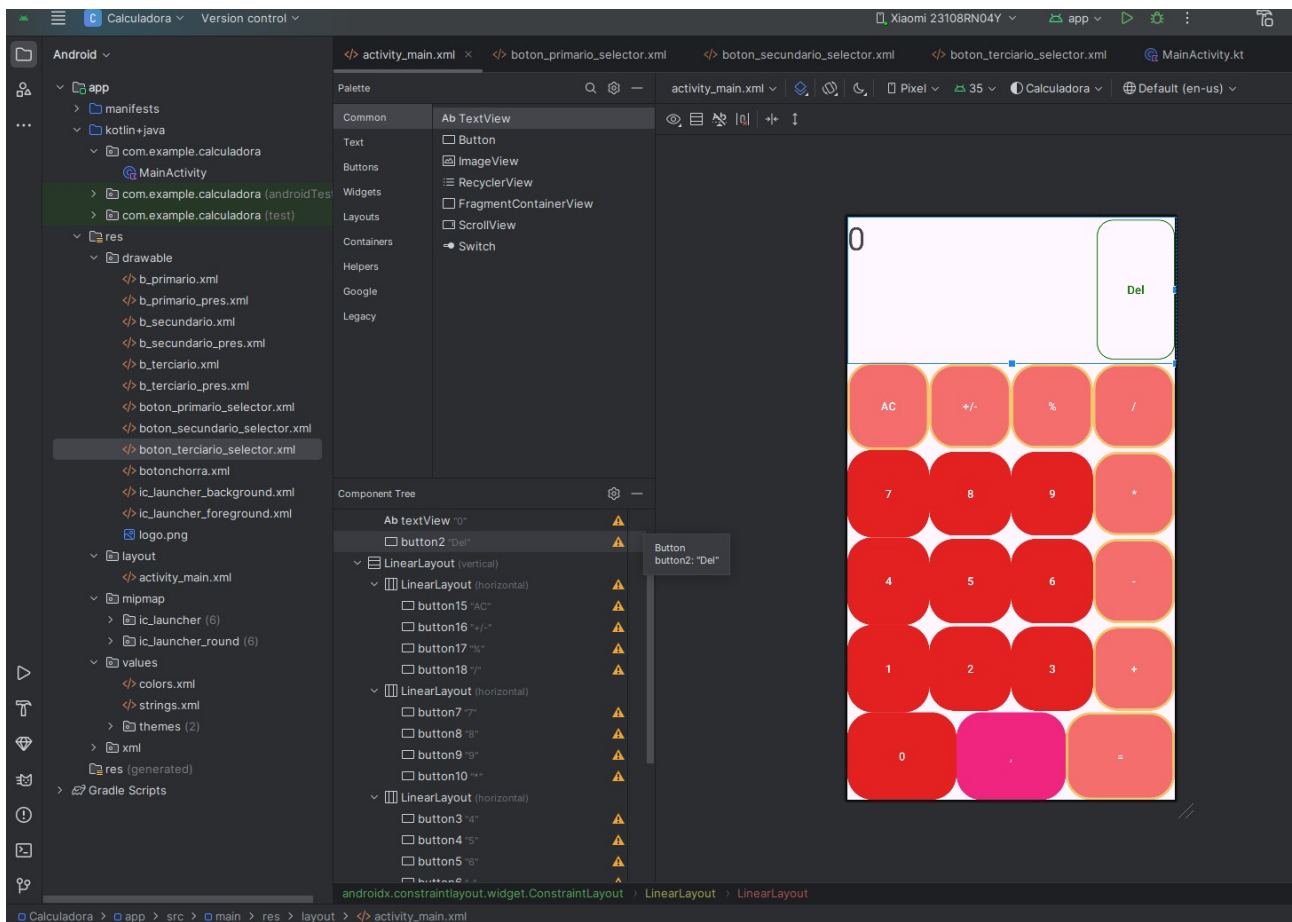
C Calculadora ∨ Version control ∨

Xiaomi 23108RN04Y ∨ app ∨

Android ∨

app
manifests
kotlin+java
com.example.calculadora
MainActivity
com.example.calculadora (androidTest)
com.example.calculadora (test)
res
drawable
b_primario.xml
b_primario_pres.xml
b_secundario.xml
b_secundario_pres.xml
b_terciario.xml
b_terciario_pres.xml
boton_primario_selector.xml
boton_secundario_selector.xml
boton_terciario_selector.xml
botonchorra.xml
ic_launcher_background.xml
ic_launcher_foreground.xml
logo.png
layout
activity_main.xml
mipmap
ic_launcher (6)
ic_launcher_round (6)
values
colors.xml
strings.xml
themes (2)
xml
res (generated)
Gradle Scripts

activity_main.xml × boton_primario_selector.xml boton_secundario_selector.xml boton_terciario_selector.xml MainActivity.kt

Palette

Common
Text
Buttons
Widgets
Layouts
Containers
Helpers
Google
Legacy

Ab TextView
Button
ImageView
RecyclerView
FragmentContainerView
ScrollView
Switch

activity_main.xml ∨ Pixel ∨ 35 ∨ Calculadora ∨ Default (en-us) ∨

Component Tree

Ab textView "0"
button2 "Del"
LinearLayout (vertical)
LinearLayout (horizontal)
button15 "AC"
button16 "+/-"
button17 "%"
button18 "/"
LinearLayout (horizontal)
button7 "7"
button8 "8"
button9 "9"
button10 "*"
LinearLayout (horizontal)
button3 "4"
button4 "5"
button5 "6"
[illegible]

Button
button2: "Del"

0
Del
AC +/- % /
7 8 9 *
4 5 6 -
1 2 3 +
0 , =

androidx.constraintlayout.widget.ConstraintLayout › LinearLayout › LinearLayout

Calculadora › app › src › main › res › layout › activity_main.xml